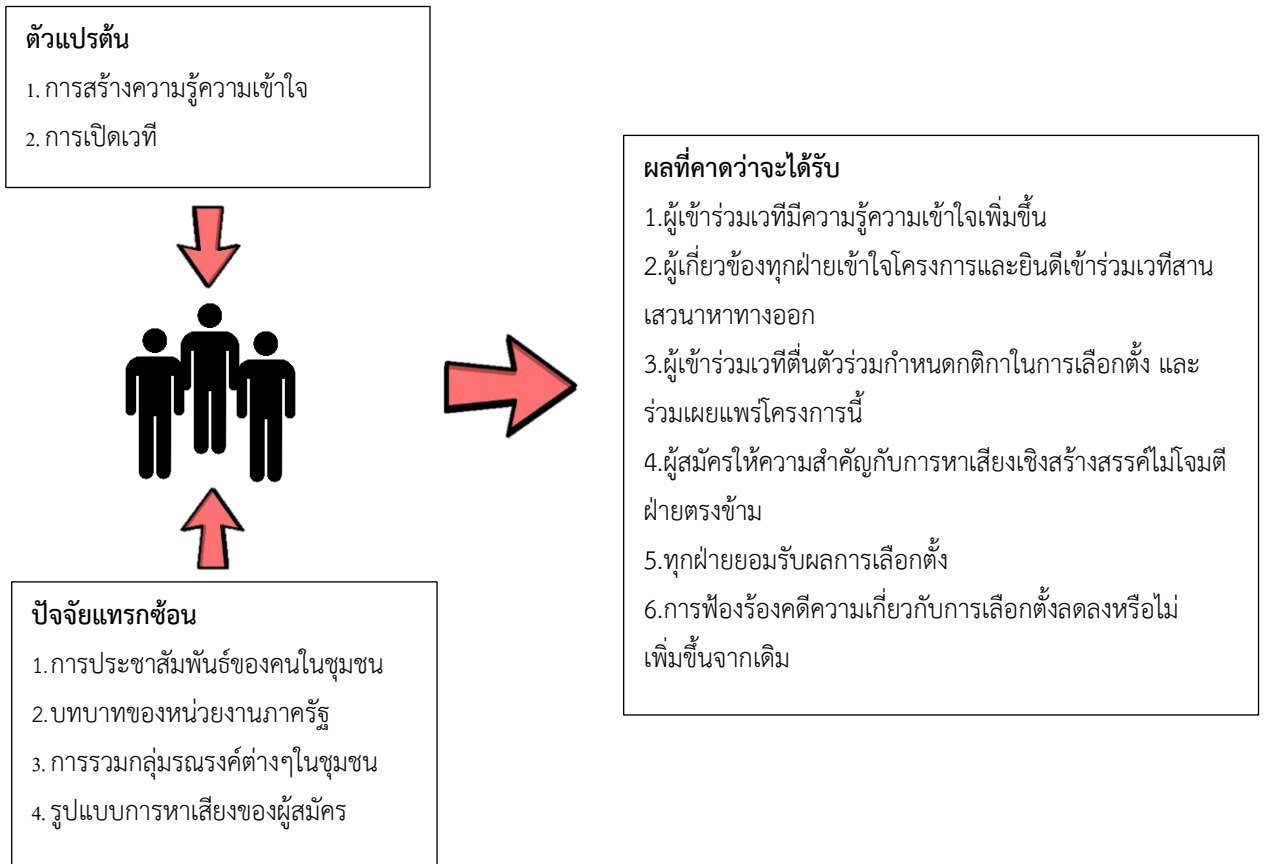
ตัวแปรต้น

1. การสร้างความรู้ความเข้าใจ

2. การเปิดเวที

ปัจจัยแทรกซ้อน

1.การประชาสัมพันธ์ของคนในชุมชน

2.บทบาทของหน่วยงานภาครัฐ

3. การรวมกลุ่มรณรงค์ต่างๆในชุมชน

4. รูปแบบการหาเสียงของผู้สมัคร

ผลที่คาดว่าจะได้รับ

1.ผู้เข้าร่วมเวทีมีความรู้ความเข้าใจเพิ่มขึ้น

2.ผู้เกี่ยวข้องทุกฝ่ายเข้าใจโครงการและยินดีเข้าร่วมเวทีสานเสวนาหาทางออก

3.ผู้เข้าร่วมเวทีตื่นตัวร่วมกำหนดกติกาในการเลือกตั้ง และร่วมเผยแพร่โครงการนี้

4.ผู้สมัครให้ความสำคัญกับการหาเสียงเชิงสร้างสรรค์ไม่โจมตีฝ่ายตรงข้าม

5.ทุกฝ่ายยอมรับผลการเลือกตั้ง

6.การฟ้องร้องคดีความเกี่ยวกับการเลือกตั้งลดลงหรือไม่เพิ่มขึ้นจากเดิม